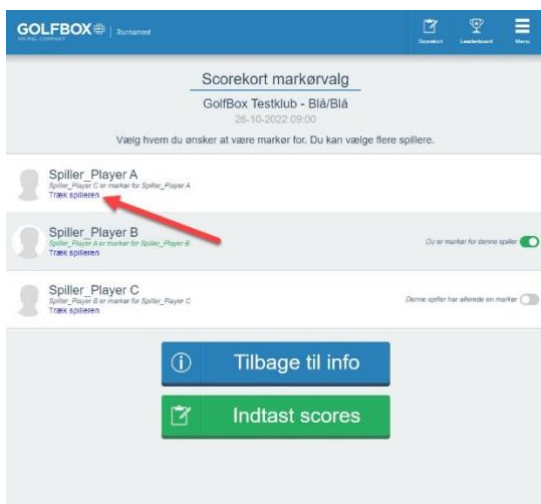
GOLFBOX | Turnament
AN RGC COMPANY

Scorekort Leaderboard Menu

Scorekort markørvalg

GolfBox Testklub - Blå/Blå

26-10-2022 09:00

Vælg hvem du ønsker at være markør for. Du kan vælge flere spillere.

Spiller_Player A
Spiller_Player C er markør for Spiller_Player A
Træk spilleren

Spiller_Player B
Spiller_Player A er markør for Spiller_Player B
Træk spilleren

Du er markør for denne spiller

Spiller_Player C
Spiller_Player B er markør for Spiller_Player C
Træk spilleren

Denne spiller har allerede en markør

Tilbage til info

Indtast scores